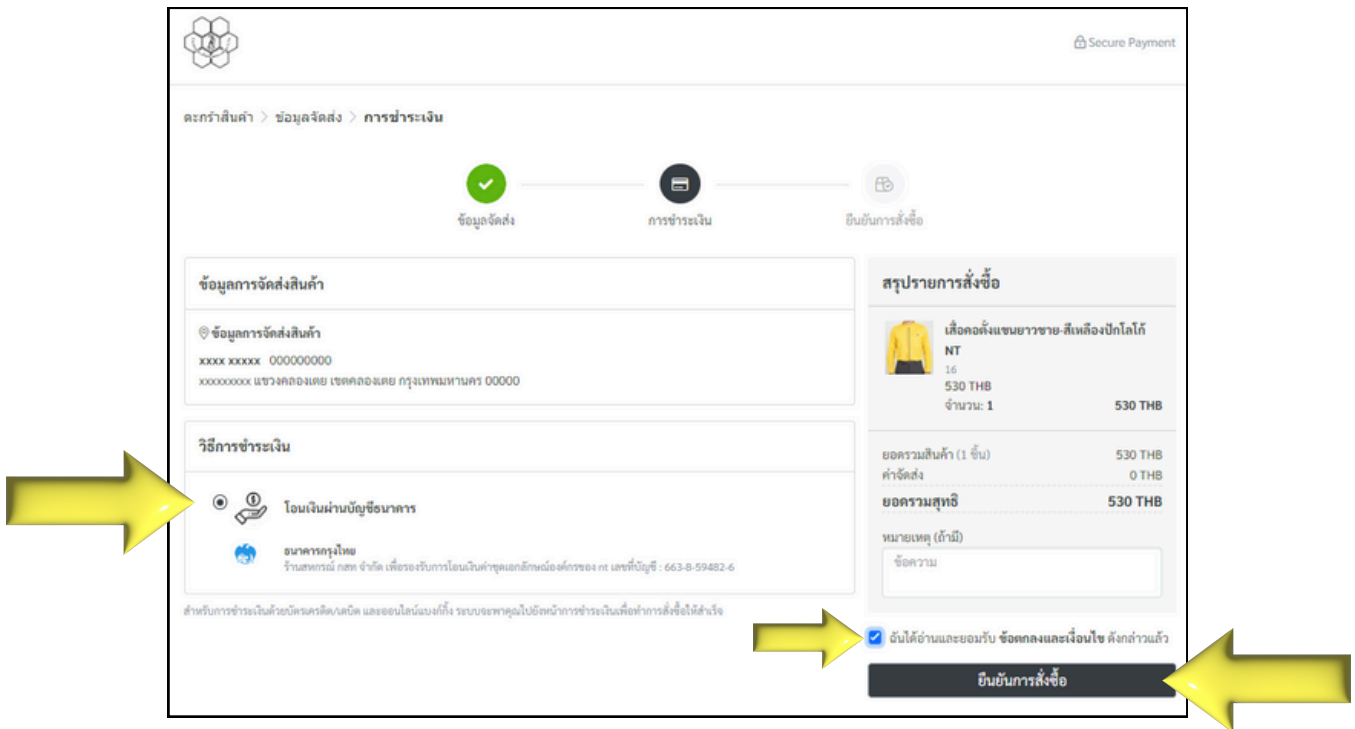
Secure Payment

ตะกร้าสินค้า > ข้อมูลจัดส่ง > การชำระเงิน

ข้อมูลจัดส่ง
การชำระเงิน
ยืนยันการสั่งซื้อ

ข้อมูลการจัดส่งสินค้า

ข้อมูลการจัดส่งสินค้า
xxxx xxxxx 000000000
xxxxxxxxx แขวงคลองเตย เขตคลองเตย กรุงเทพมหานคร 00000

วิธีการชำระเงิน

โอนเงินผ่านบัญชีธนาคาร

ธนาคารกรุงไทย
ร้านสหกรณ์ กสท จำกัด เพื่อรองรับการโอนเงินค่าชุดเอกลักษณ์องค์กรของ nt เลขที่บัญชี : 663-8-59482-6

สำหรับการชำระเงินด้วยบัตรเครดิต/เดบิต และออนไลน์แบงก์กิ้ง ระบบจะพาคุณไปยังหน้าการชำระเงินเพื่อทำการสั่งซื้อให้สำเร็จ

สรุปรายการสั่งซื้อ

เสื้อคอตั้งแขนยาวชาย-สีเหลืองปักโลโก้ NT
16
530 THB
จำนวน: 1 530 THB

ยอดรวมสินค้า (1 ชิ้น) 530 THB
ค่าจัดส่ง 0 THB
ยอดรวมสุทธิ 530 THB

หมายเหตุ (ถ้ามี)
ข้อความ

ฉันได้อ่านและยอมรับ ข้อตกลงและเงื่อนไข ดังกล่าวแล้ว

ยืนยันการสั่งซื้อ